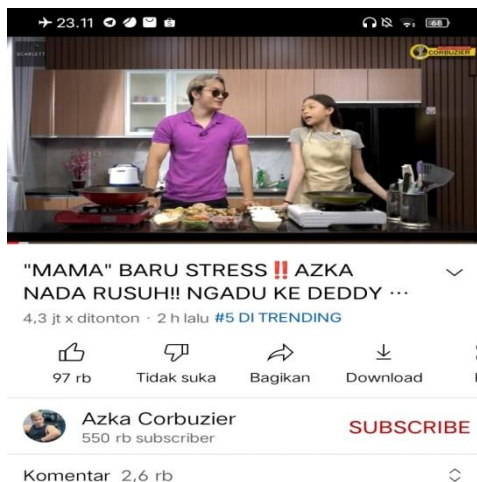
23.11

68

SCARLETT

CORBUZIER

"MAMA" BARU STRESS‼️ AZKA NADA RUSUH!! NGADU KE DEDDY ...

4,3 jt x ditonton · 2 h lalu #5 DI TRENDING

97 rb

Tidak suka

Bagikan

Download

Azka Corbuzier

550 rb subscriber

SUBSCRIBE

Komentar 2,6 rb